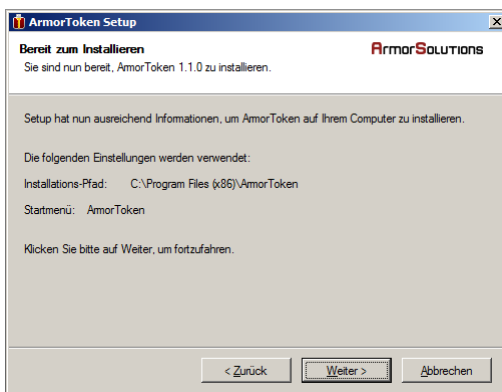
ArmorToken Setup

Bereit zum Installieren
Sie sind nun bereit, ArmorToken 1.1.0 zu installieren.

ArmorSolutions

Setup hat nun ausreichend Informationen, um ArmorToken auf Ihrem Computer zu installieren.

Die folgenden Einstellungen werden verwendet:

Installations-Pfad: C:\Program Files (x86)\ArmorToken

Startmenü: ArmorToken

Klicken Sie bitte auf Weiter, um fortzufahren.

< Zurück | Weiter > | Abbrechen